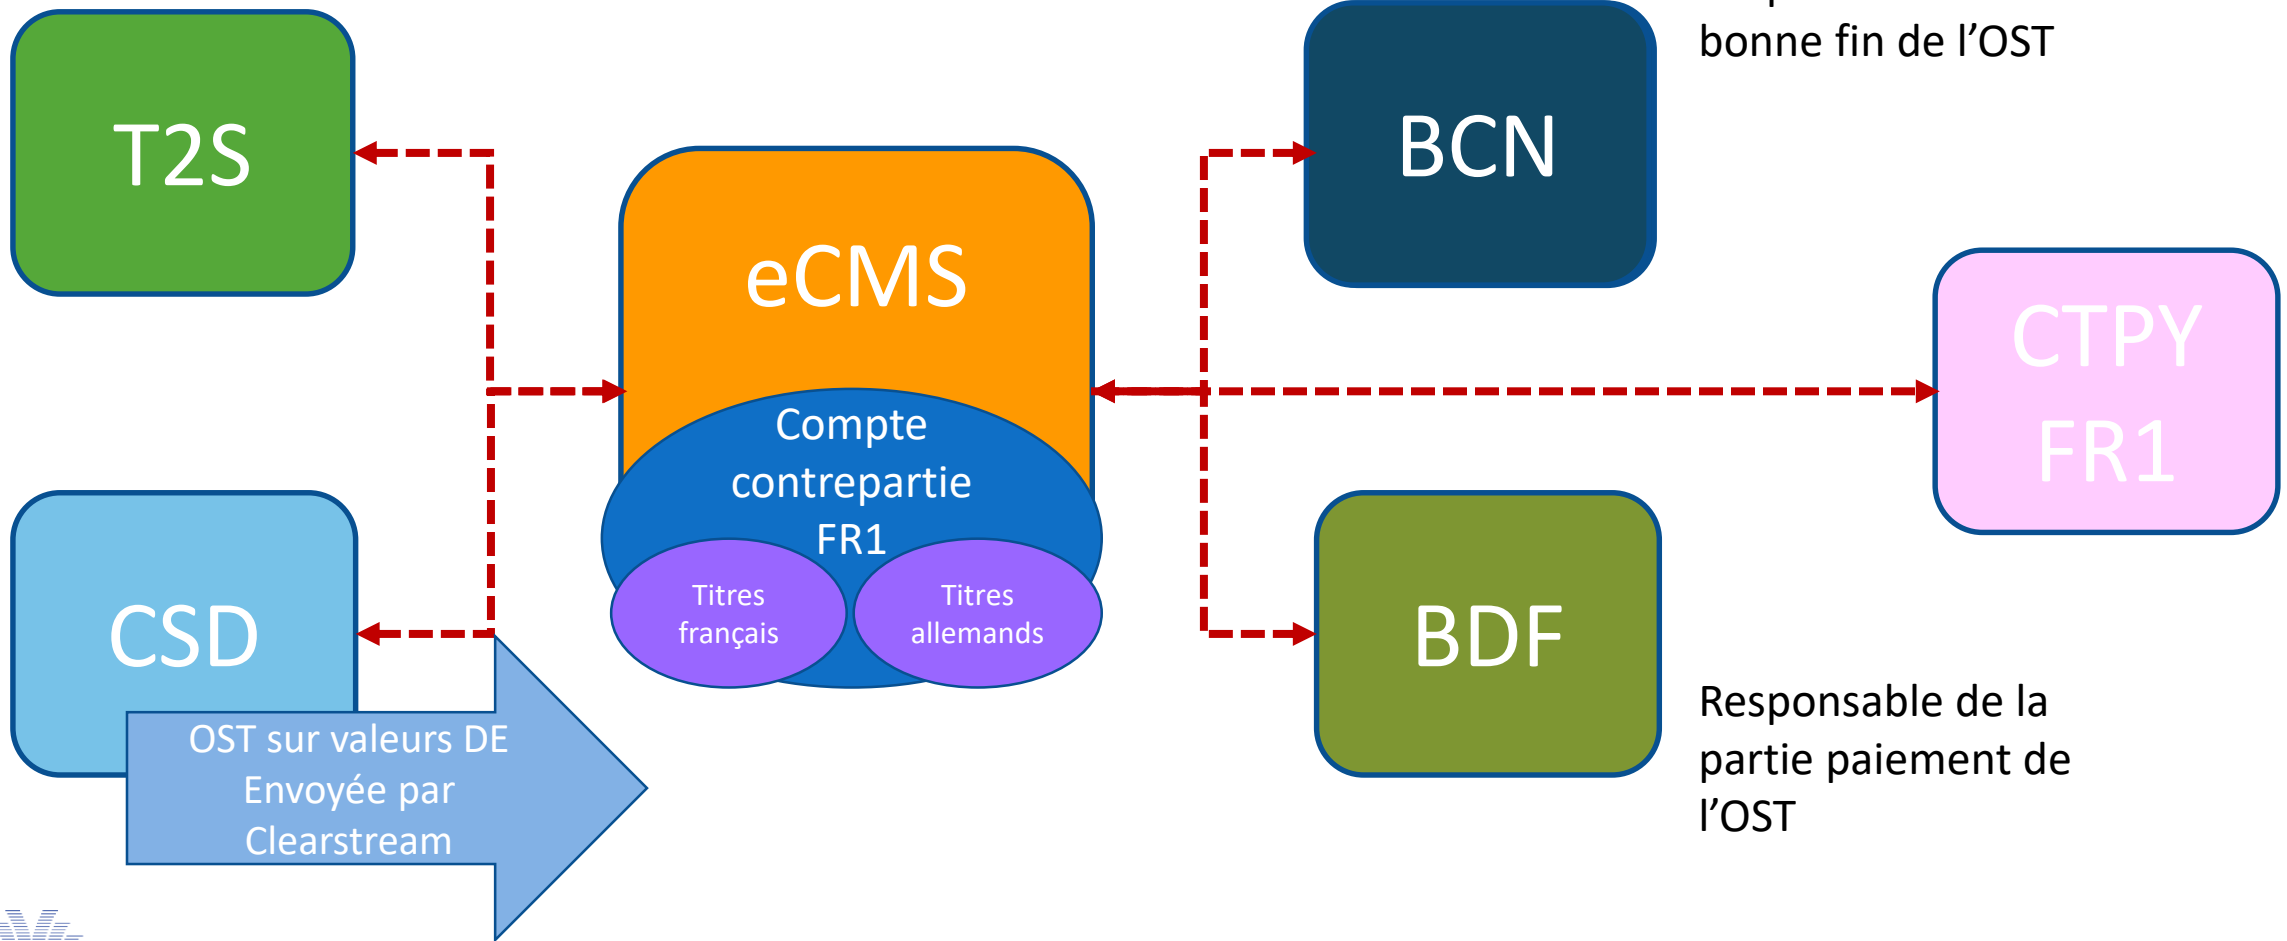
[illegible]
bonne fin de l'OST

T2S

BCN

eCMS

Compte contrepartie FR1

Titres français

Titres allemands

CTPY FR1

CSD

BDF

OST sur valeurs DE Envoyée par Clearstream

Responsable de la partie paiement de l'OST